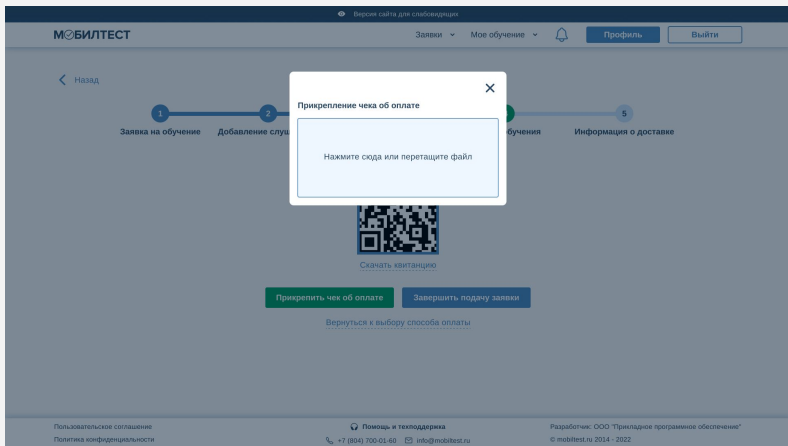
Версия сайта для слабовидящих

МОБИЛТЕСТ

Заявки Мое обучение Профиль Выйти

Назад

1 Заявка на обучение
2 Добавление слу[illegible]
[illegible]обучения
5 Информация о доставке

Прикрепление чека об оплате

Нажмите сюда или перетащите файл

Скачать квитанцию

Прикрепить чек об оплате

Завершить подачу заявки

Вернуться к выбору способа оплаты

Пользовательское соглашение
Политика конфиденциальности

Помощь и техподдержка
+7 (804) 700-01-60 info@mobiltest.ru

Разработчик: ООО "Прикладное программное обеспечение"
© mobiltest.ru 2014 - 2022